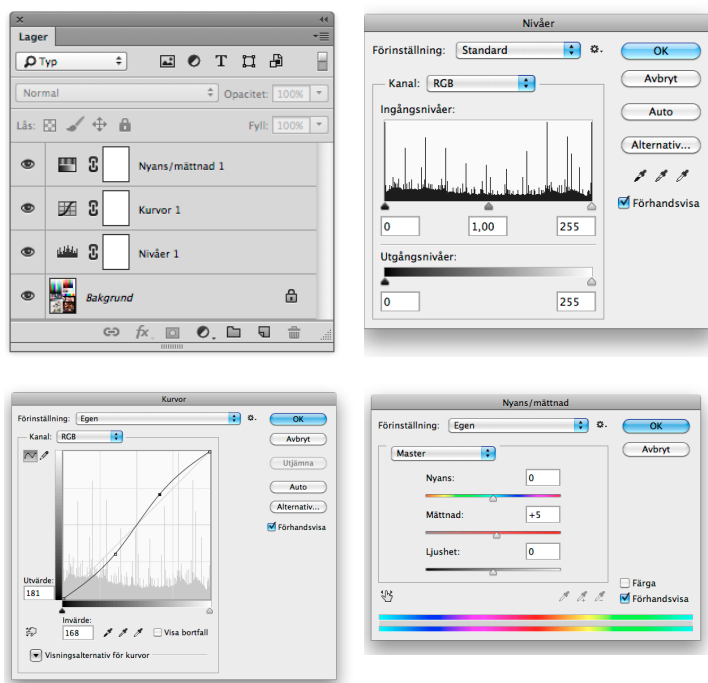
Lager

Typ

Normal

Opacitet: 100%

Lås:

Fyll: 100%

Nyans/mättnad 1

Kurvor 1

Nivåer 1

Bakgrund

Nivåer

Förinställning: Standard

OK

Avbryt

Auto

Alternativ...

Förhandsvisa

Kanal: RGB

Ingångsnivåer:

0

1,00

255

Utgångsnivåer:

0

255

Kurvor

Förinställning: Egen

OK

Avbryt

Utjämna

Auto

Alternativ...

Förhandsvisa

Kanal: RGB

Utvärde:

181

Invärde:

168

Visa bortfall

Visningsalternativ för kurvor

Nyans/mättnad

Förinställning: Egen

OK

Avbryt

Master

Nyans:

0

Mättnad:

+5

Ljushet:

0

Färga

Förhandsvisa